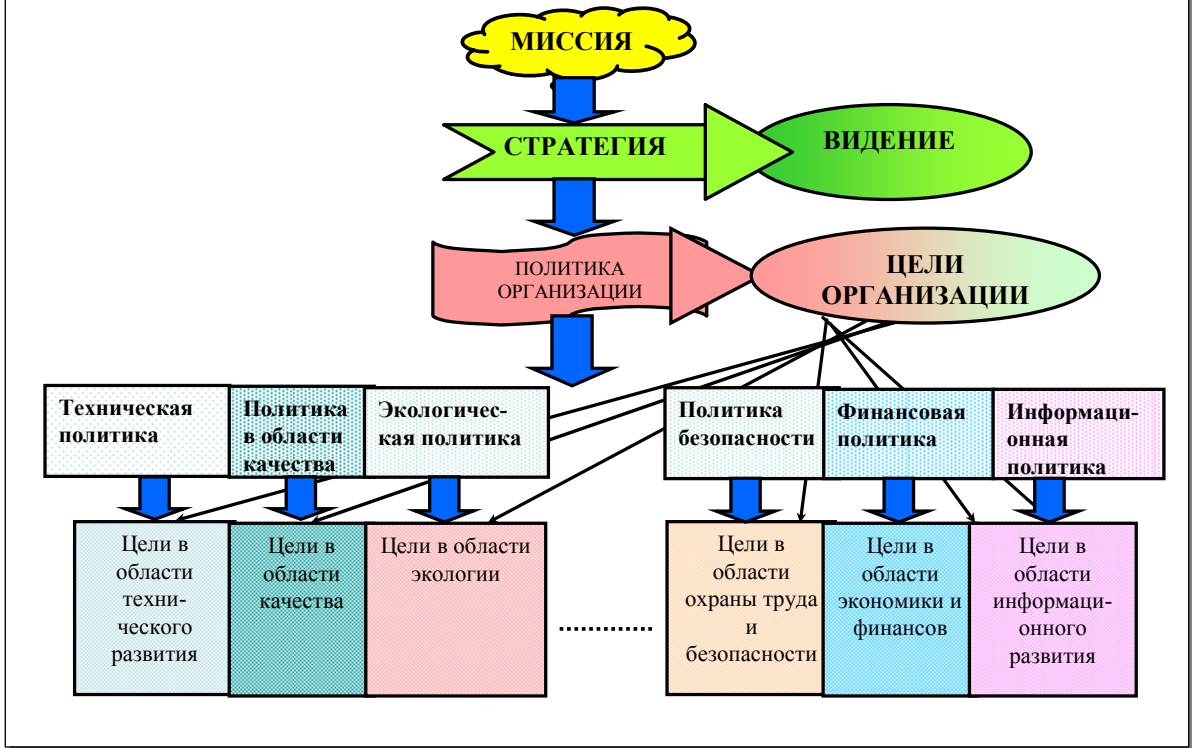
МИССИЯ

СТРАТЕГИЯ

ВИДЕНИЕ

ПОЛИТИКА ОРГАНИЗАЦИИ

ЦЕЛИ ОРГАНИЗАЦИИ

Техническая политика

Политика в области качества

Экологическая политика

Политика безопасности

Финансовая политика

Информационная политика

Цели в области технического развития

Цели в области качества

Цели в области экологии

............

Цели в области охраны труда и безопасности

Цели в области экономики и финансов

Цели в области информационного развития